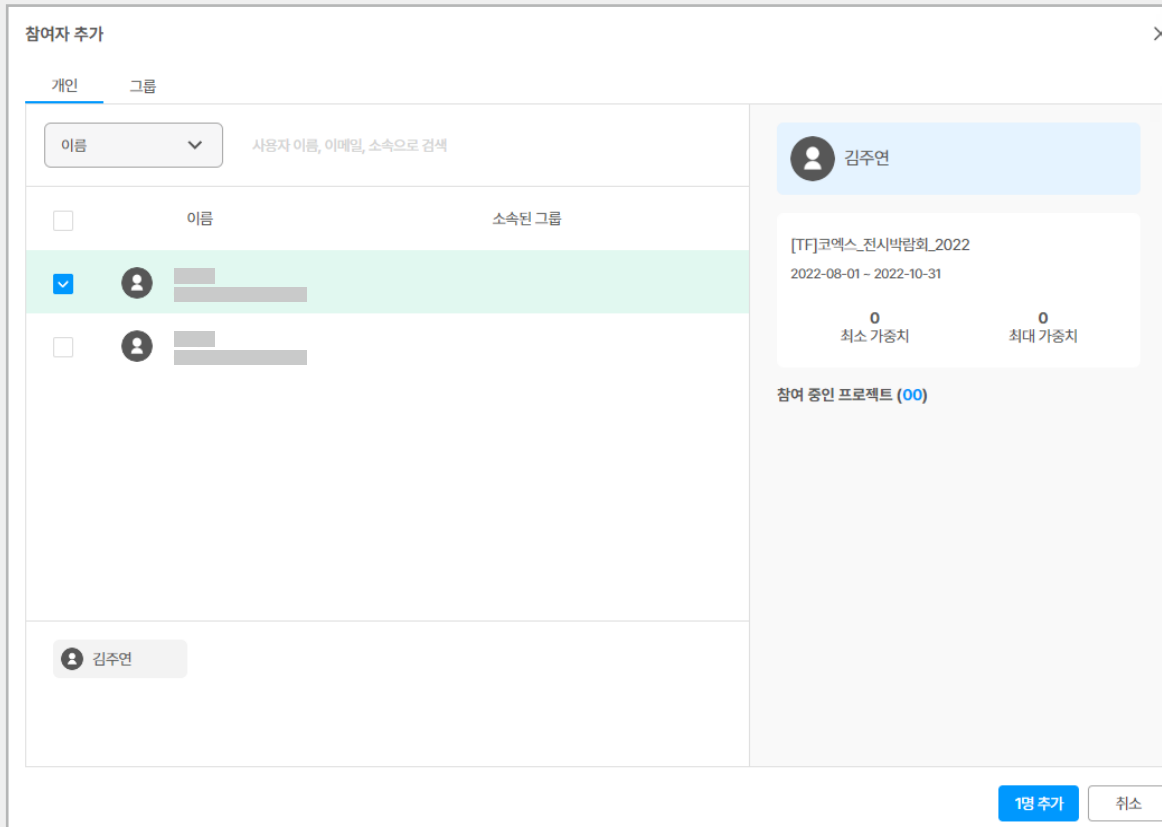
참여자 추가

개인

그룹

이름

사용자 이름, 이메일, 소속으로 검색

이름

소속된 그룹

김주연

김주연

[TF]코엑스_전시박람회_2022

2022-08-01 ~ 2022-10-31

0
최소 가중치

0
최대 가중치

참여 중인 프로젝트 (00)

1명 추가

취소